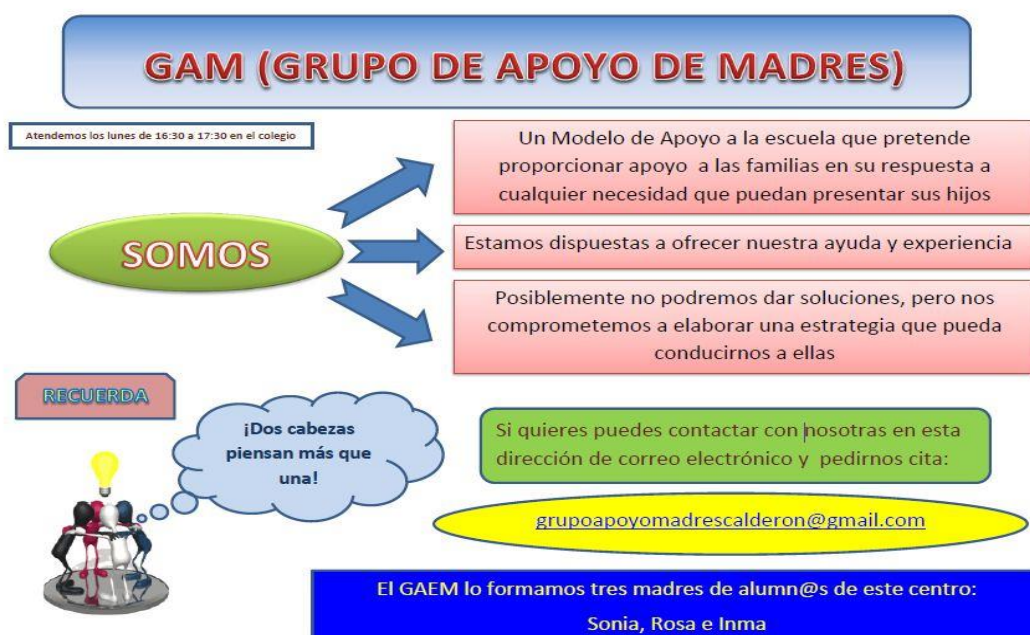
GAM (GRUPO DE APOYO DE MADRES)

Atendemos los lunes de 16:30 a 17:30 en el colegio

SOMOS

Un Modelo de Apoyo a la escuela que pretende proporcionar apoyo a las familias en su respuesta a cualquier necesidad que puedan presentar sus hijos

Estamos dispuestas a ofrecer nuestra ayuda y experiencia

Posiblemente no podremos dar soluciones, pero nos comprometemos a elaborar una estrategia que pueda conducirnos a ellas

RECUERDA

¡Dos cabezas piensan más que una!

Si quieres puedes contactar con nosotras en esta dirección de correo electrónico y pedirnos cita:

grupoapoyomadrescalderon@gmail.com

El GAEM lo formamos tres madres de alumn@s de este centro: Sonia, Rosa e Inma